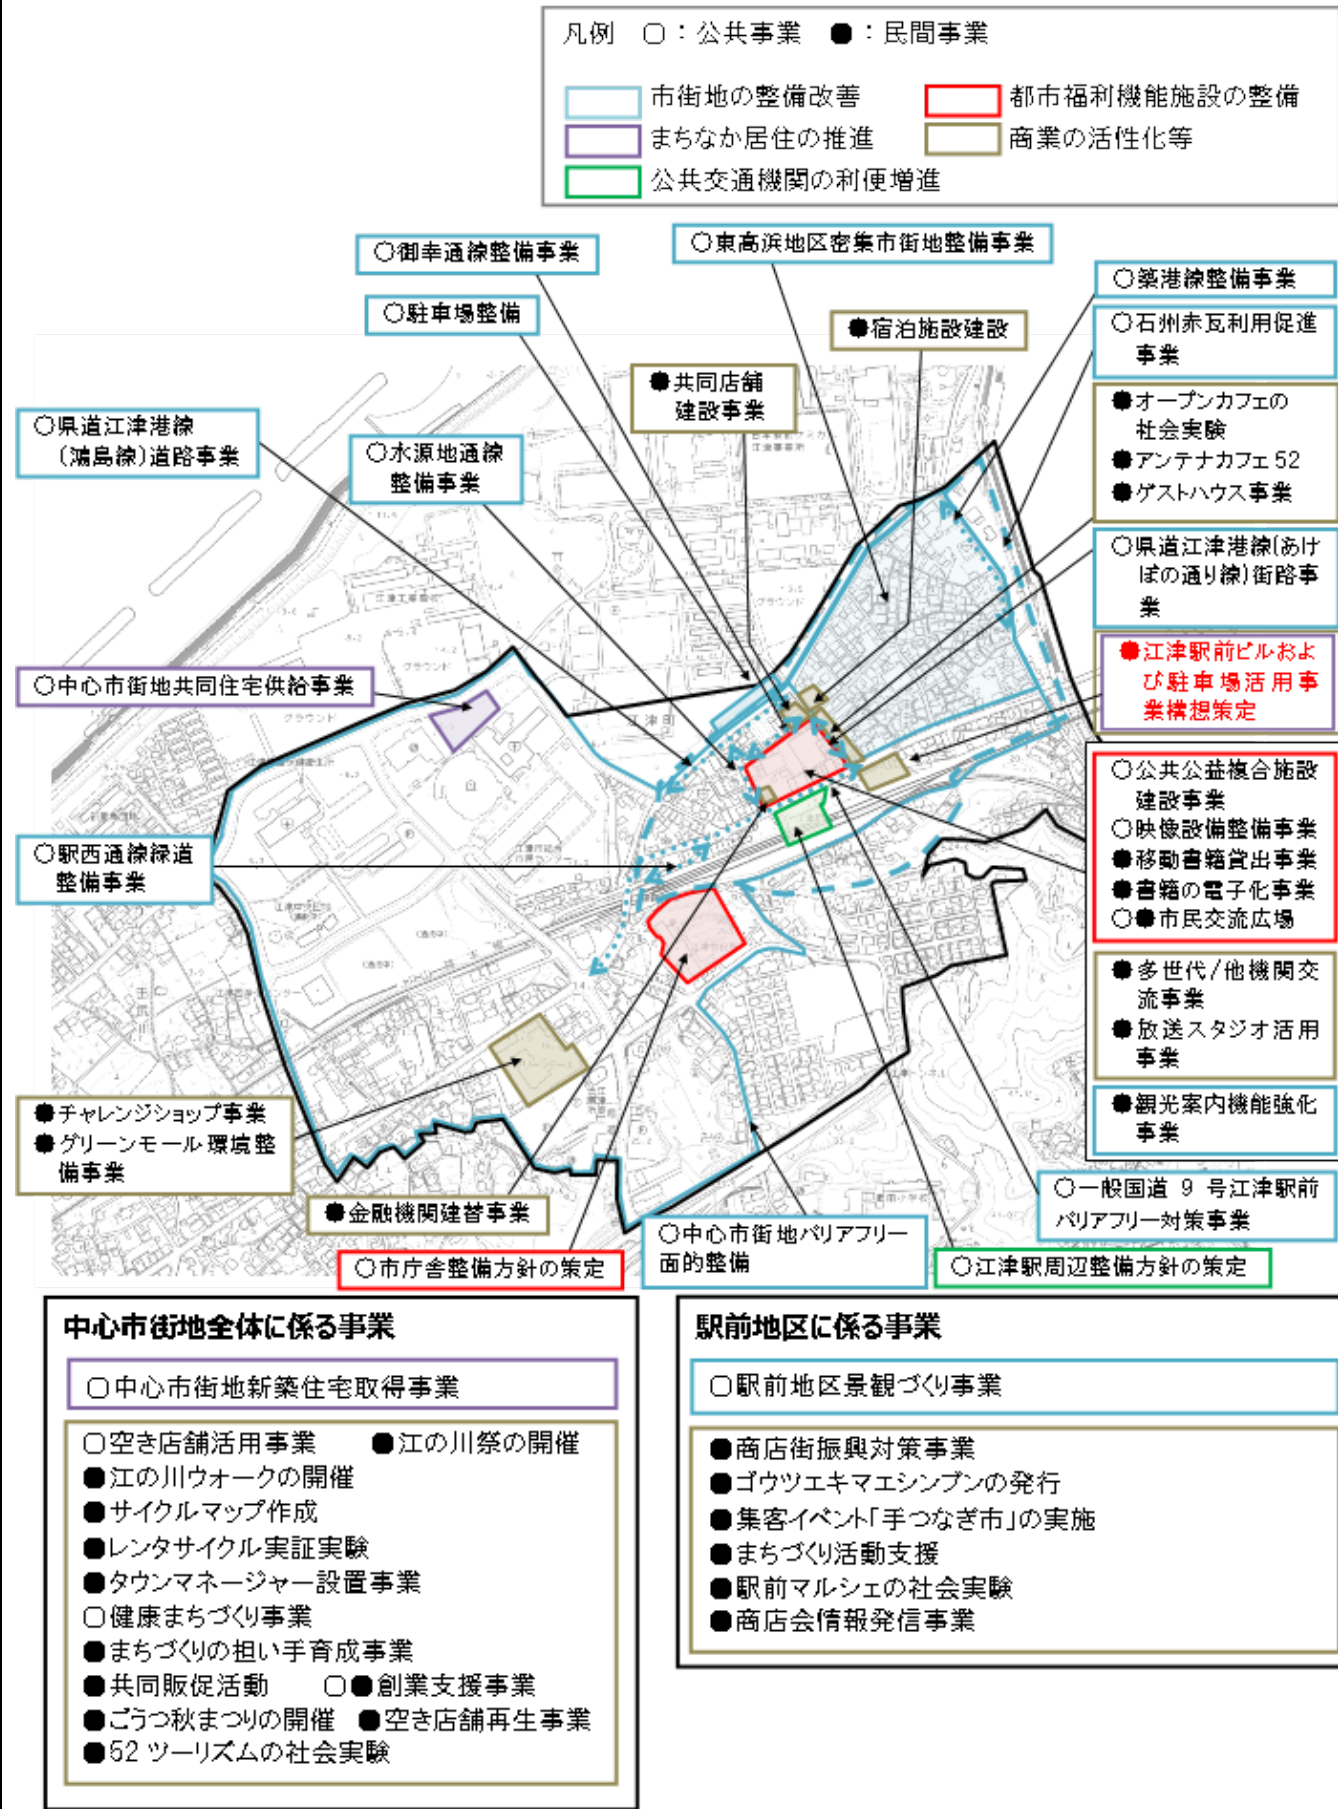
凡例　○：公共事業　●：民間事業

市街地の整備改善　都市福利機能施設の整備
まちなか居住の推進　商業の活性化等
公共交通機関の利便増進

○御幸通線整備事業

○東高浜地区密集市街地整備事業

○築港線整備事業

○駐車場整備

●宿泊施設建設

○石州赤瓦利用促進事業

●共同店舗建設事業

●オープンカフェの社会実験
●アンテナカフェ 52
●ゲストハウス事業

○県道江津港線（浦島線）道路事業

○水源地通線整備事業

○県道江津港線(あけぼの通り線)街路事業

●江津駅前ビルおよび駐車場活用事業構想策定

○中心市街地共同住宅供給事業

○公共公益複合施設建設事業
○映像設備整備事業
●移動書籍貸出事業
●書籍の電子化事業
○●市民交流広場

○駅西通線緑道整備事業

●多世代/他機関交流事業
●放送スタジオ活用事業

●観光案内機能強化事業

●チャレンジショップ事業
●グリーンモール環境整備事業

○一般国道 9 号江津駅前バリアフリー対策事業

●金融機関建替事業

○中心市街地バリアフリー面的整備

○市庁舎整備方針の策定

○江津駅周辺整備方針の策定

中心市街地全体に係る事業

○中心市街地新築住宅取得事業

○空き店舗活用事業　●江の川祭の開催
●江の川ウォークの開催
●サイクルマップ作成
●レンタサイクル実証実験
●タウンマネージャー設置事業
○健康まちづくり事業
●まちづくりの担い手育成事業
●共同販促活動　○●創業支援事業
●ごうつ秋まつりの開催　●空き店舗再生事業
●52 ツーリズムの社会実験

駅前地区に係る事業

○駅前地区景観づくり事業

●商店街振興対策事業
●ゴウツエキマエシンブンの発行
●集客イベント「手つなぎ市」の実施
●まちづくり活動支援
●駅前マルシェの社会実験
●商店会情報発信事業